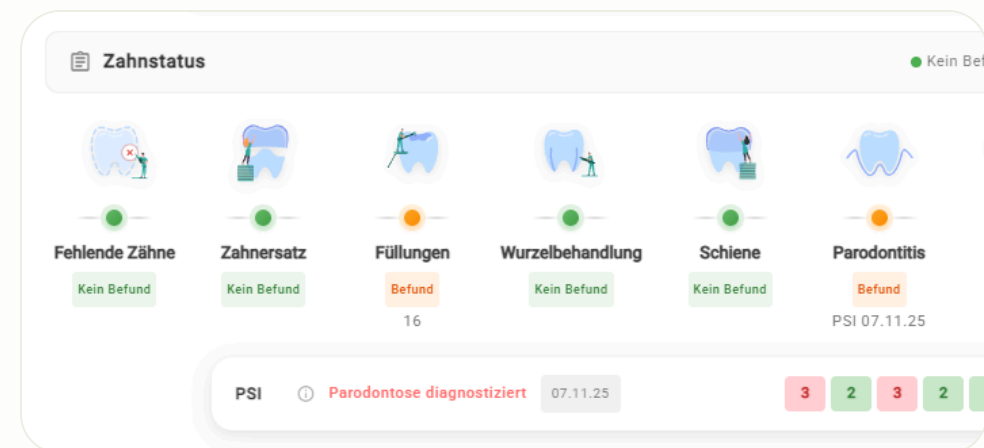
Zahnstatus

Kein Bef

Fehlende Zähne
Kein Befund

Zahnersatz
Kein Befund

Füllungen
Befund
16

Wurzelbehandlung
Kein Befund

Schiene
Kein Befund

Parodontitis
Befund
PSI 07.11.25

PSI Parodontose diagnostiziert 07.11.25

3 2 3 2